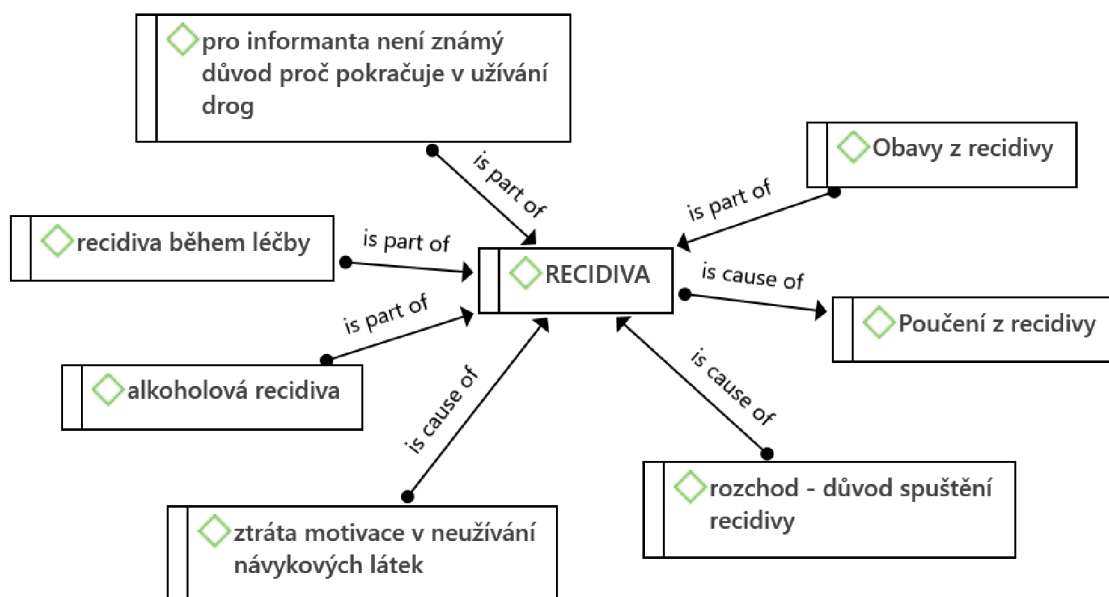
pro informanta není známý důvod proč pokračuje v užívání drog

is part of

Obavy z recidivy

is part of

recidiva během léčby

is part of

RECIDIVA

is cause of

Poučení z recidivy

is part of

alkoholová recidiva

is cause of

is cause of

rozchod - důvod spuštění recidivy

ztráta motivace v neužívání návykových látek